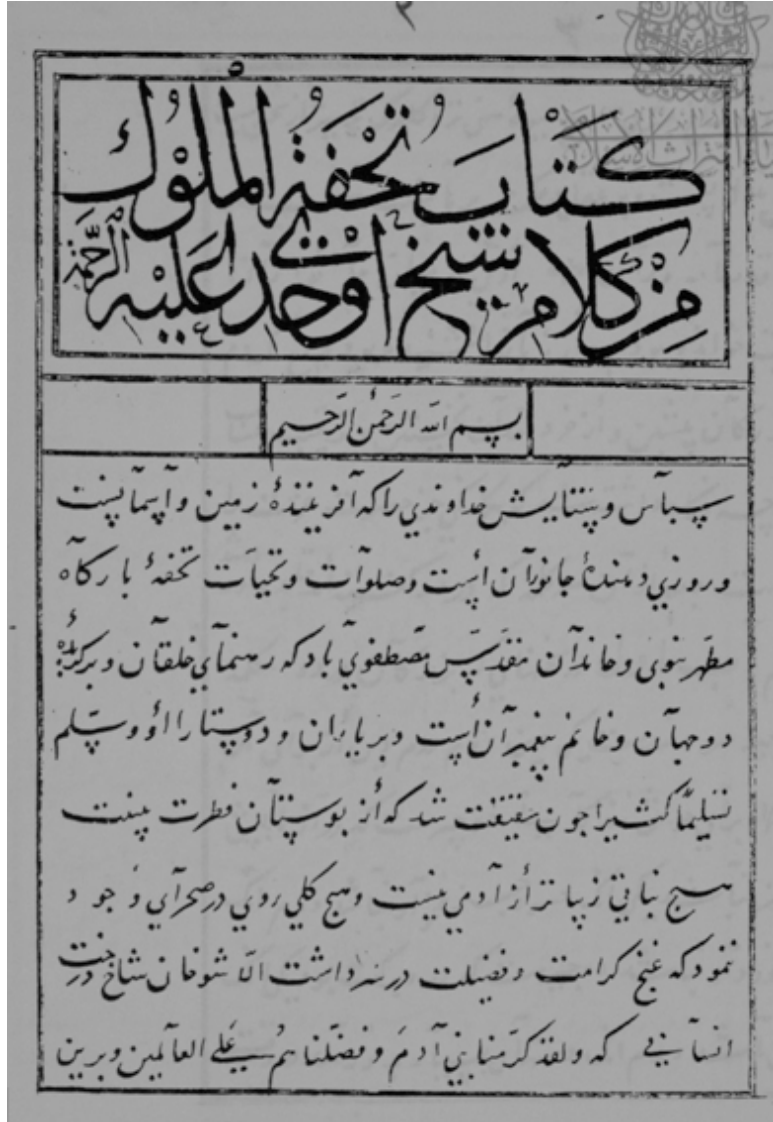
٢

كتاب تحفة الملوك
من كلام شيخ اوحد عليه الرحمة

بسم الله الرحمن الرحيم

سپاس و ستایش خداوندی را که آفرینندهٔ زمین و آسمانست و روزی دهندهٔ جانوران است وصلوات وتحیات تحفهٔ بارگاه مطهر نبوی وخاندان مقدس مصطفوی باد که رهنمای خلقان و برگزیدهٔ دوجهان و خاتم پیغمبران است و بر یاران و دوستداران او وسلم تسلیماً کثیرا چون شگفت شد که از بوستان فطرت هیچ نباتی زیباتر از آدمی نیست و هیچ گلی روی در صحرای وجود ننمود که غنچهٔ کرامت و فضیلت در سر داشت الا شوخان شاخ درخت انسانیت که ولقد کرمنا بنی آدم و فضلناهم علی العالمین و برین